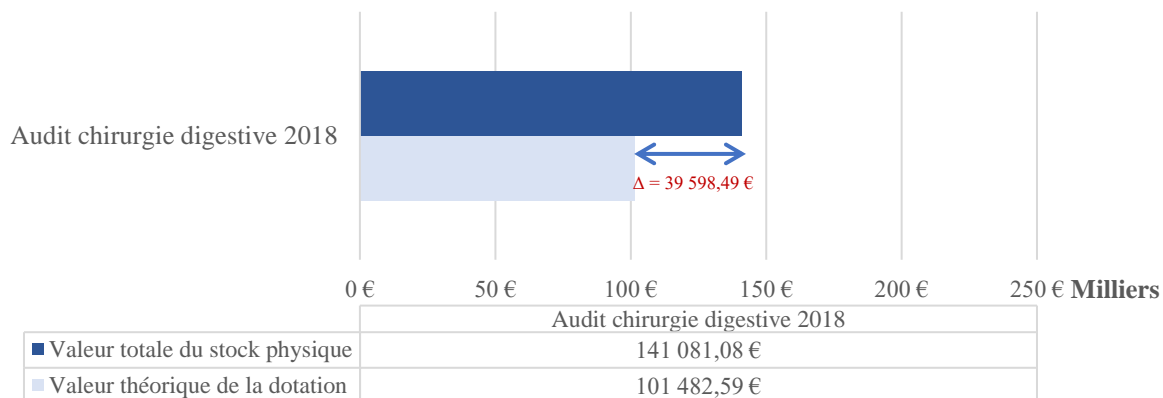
Audit chirurgie digestive 2018

$\Delta$ = 39 598,49 €

0 € 50 € 100 € 150 € 200 € 250 € **Milliers**

| | Audit chirurgie digestive 2018 |
|---|---|
| Valeur totale du stock physique | 141 081,08 € |
| Valeur théorique de la dotation | 101 482,59 € |